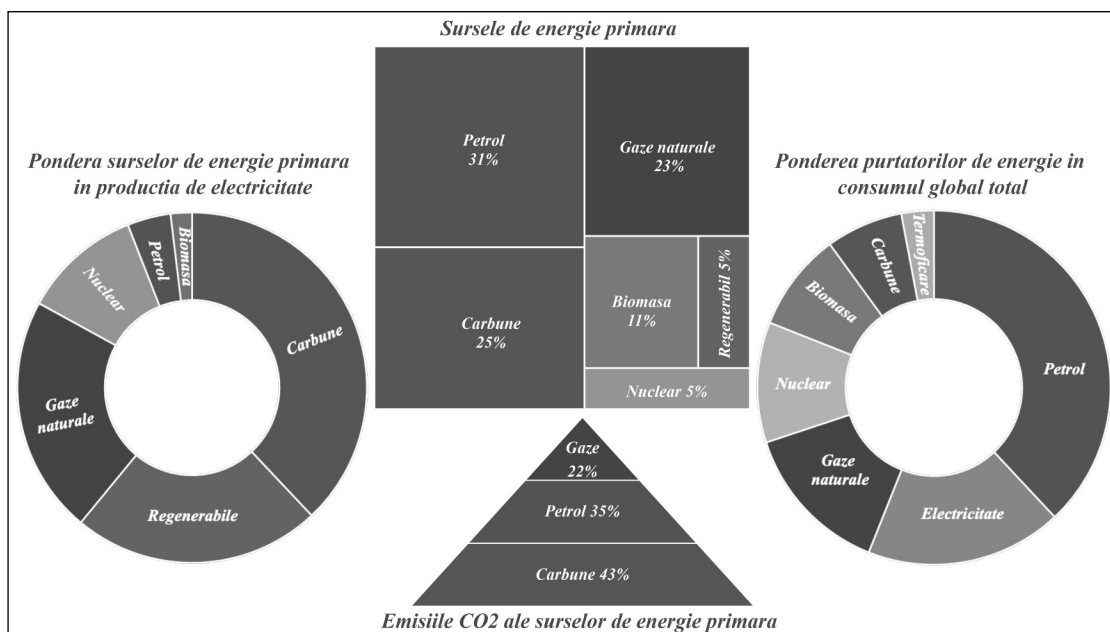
Sursele de energie primara

Pondera surselor de energie primara in productia de electricitate

Nuclear
Petrol
Biomasa
Carbune
Gaze naturale
Regenerabile

Petrol 31%
Gaze naturale 23%
Carbune 25%
Biomasa 11%
Regenerabil 5%
Nuclear 5%

Ponderea purtatorilor de energie in consumul global total

Termoficare
Carbune
Biomasa
Nuclear
Petrol
Gaze naturale
Electricitate

Gaze 22%
Petrol 35%
Carbune 43%

Emisiile CO2 ale surselor de energie primara